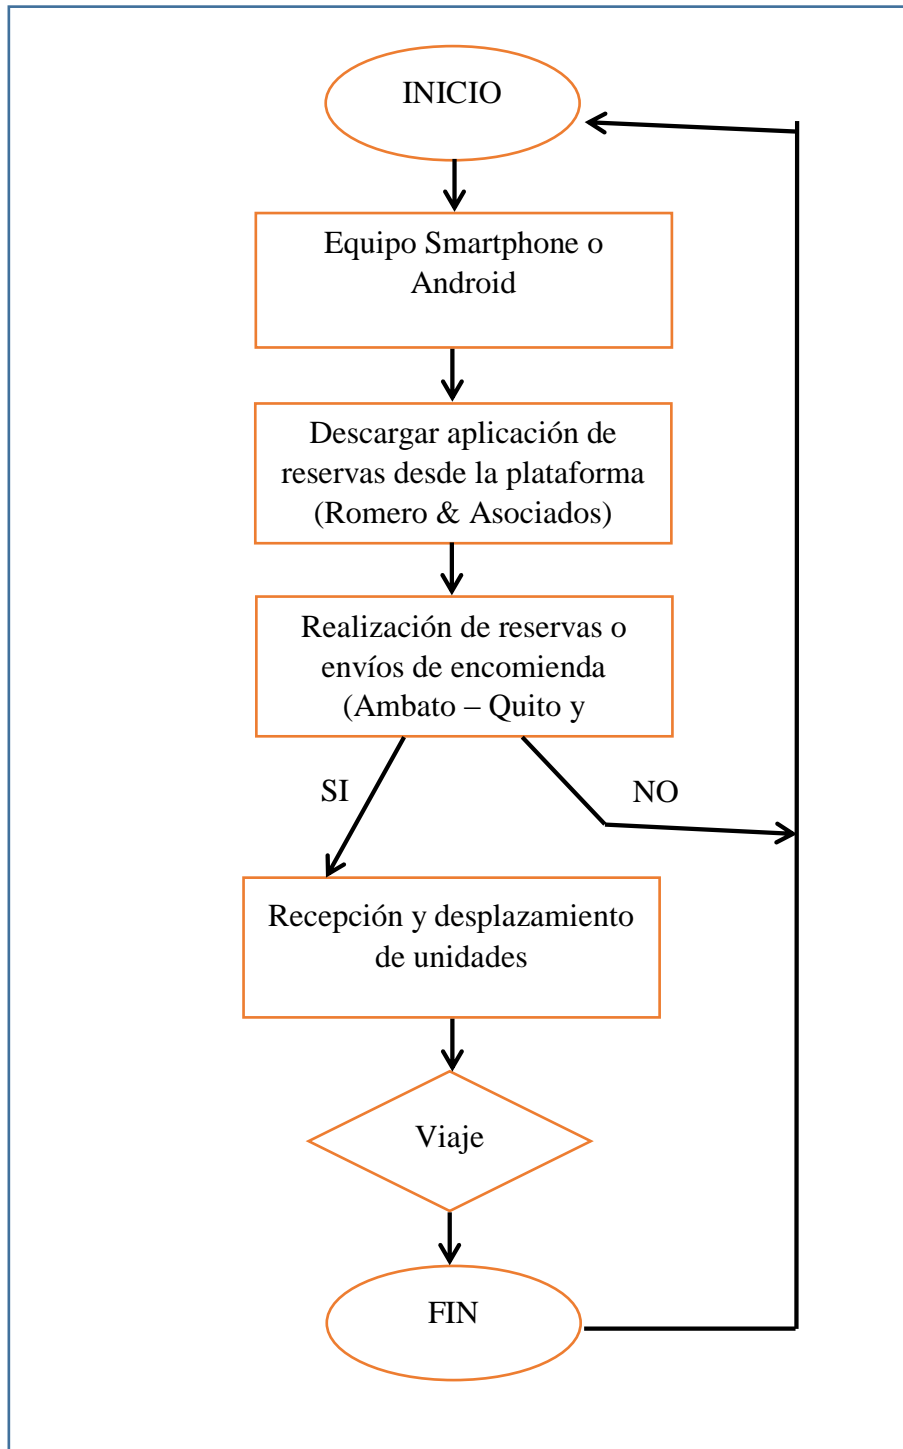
INICIO

Equipo Smartphone o Android

Descargar aplicación de reservas desde la plataforma (Romero & Asociados)

Realización de reservas o envíos de encomienda (Ambato – Quito y

SI

NO

Recepción y desplazamiento de unidades

Viaje

FIN